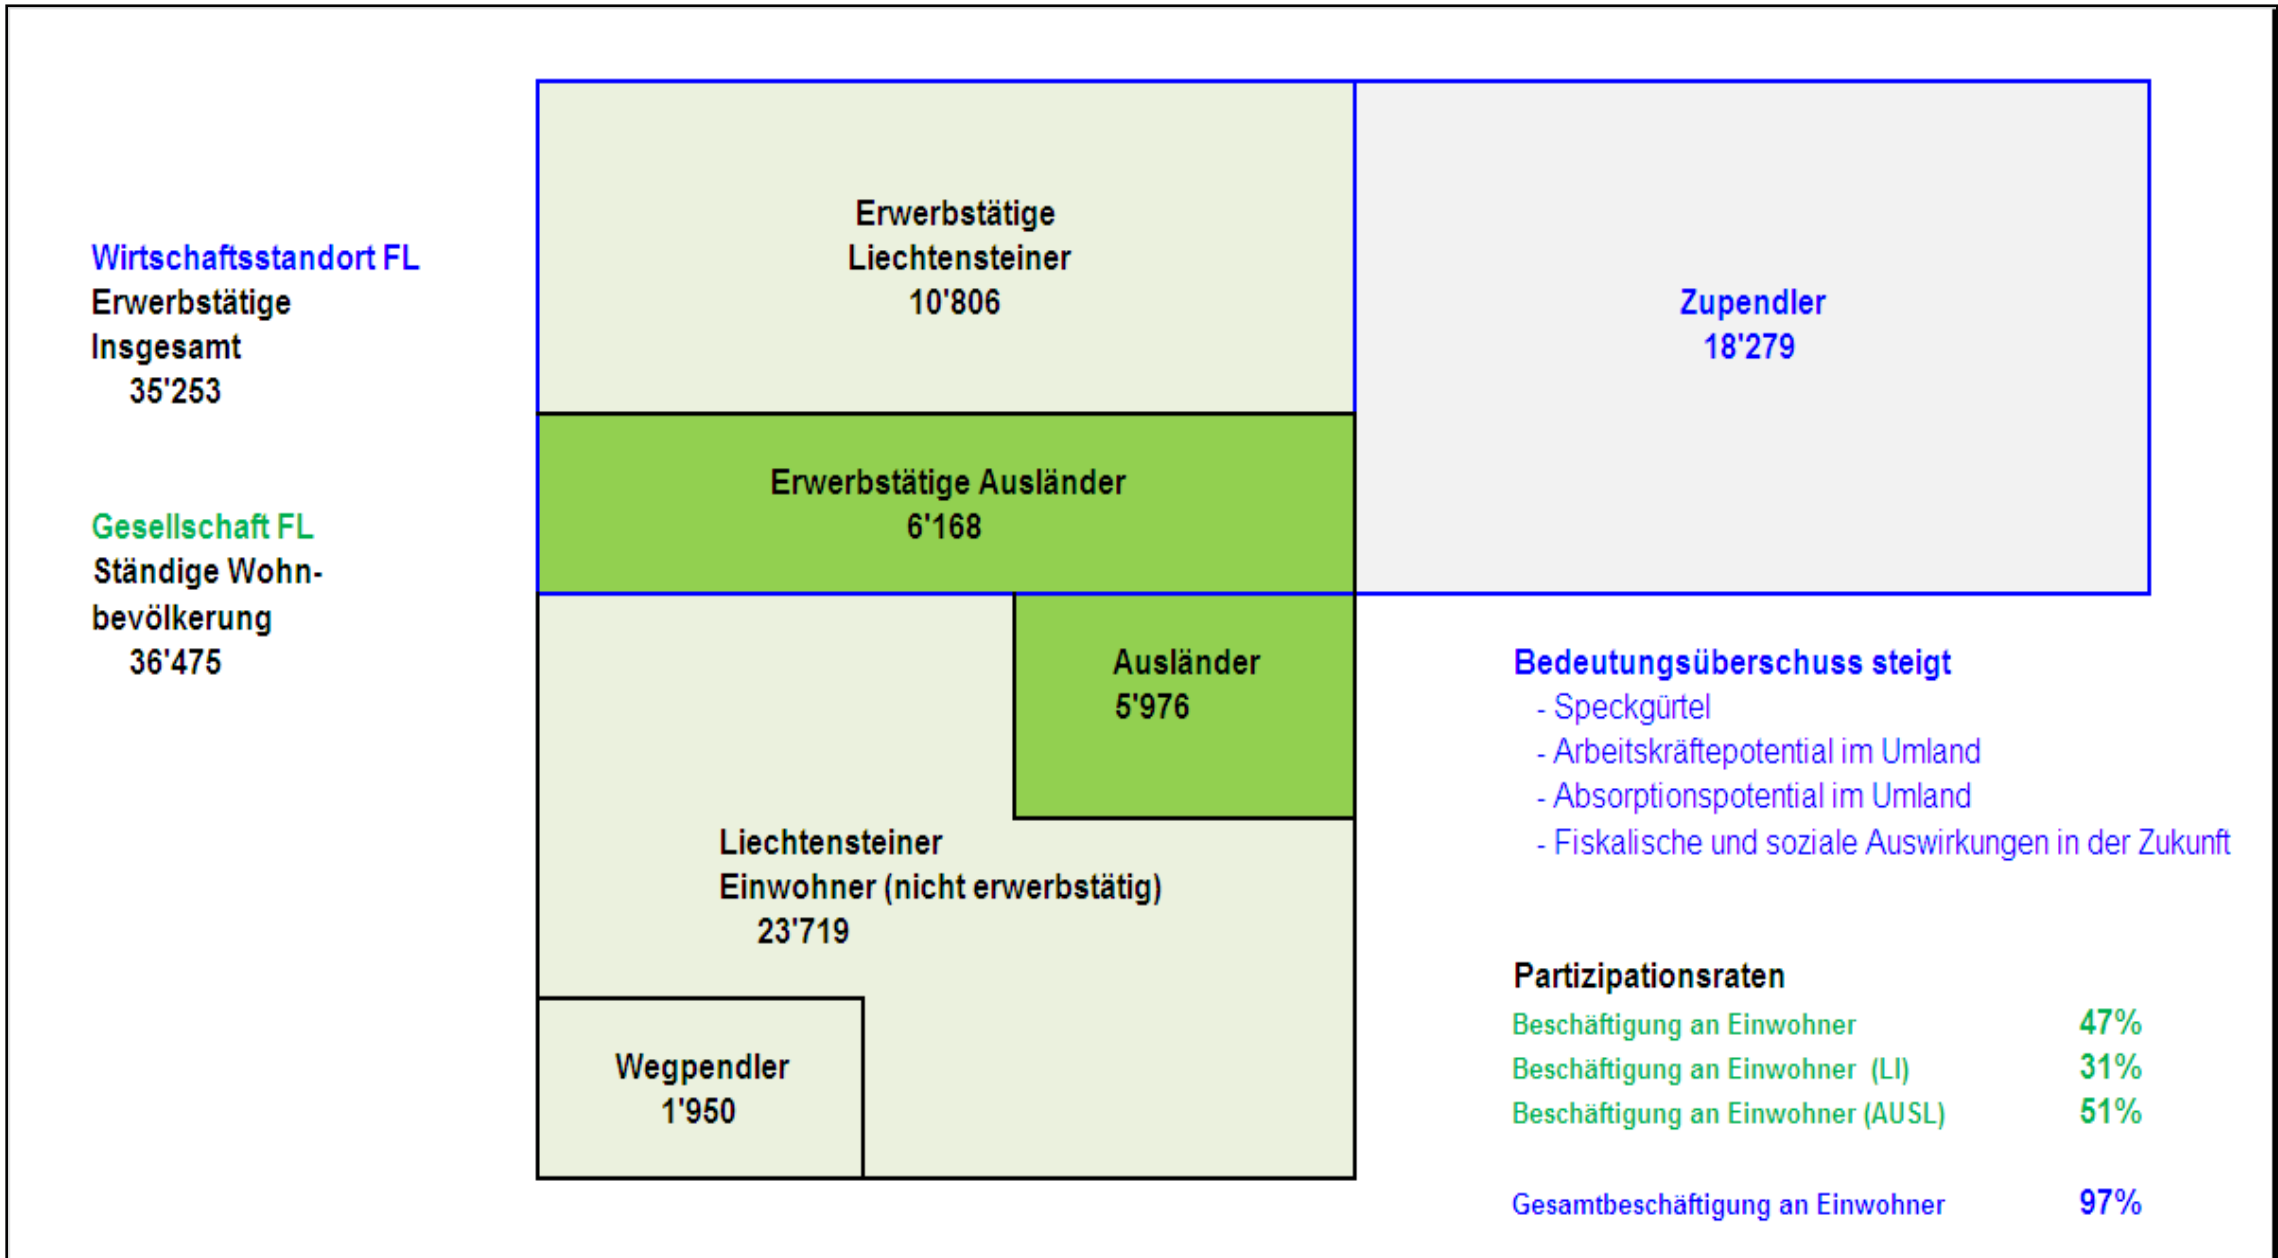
Wirtschaftsstandort FL
Erwerbstätige
Insgesamt
35'253

Gesellschaft FL
Ständige Wohnbevölkerung
36'475

Erwerbstätige
Liechtensteiner
10'806

Zupendler
18'279

Erwerbstätige Ausländer
6'168

Ausländer
5'976

Liechtensteiner
Einwohner (nicht erwerbstätig)
23'719

Wegpendler
1'950

Bedeutungsüberschuss steigt
- Speckgürtel
- Arbeitskräftepotential im Umland
- Absorptionspotential im Umland
- Fiskalische und soziale Auswirkungen in der Zukunft

Partizipationsraten

| | |
|---|---|
| Beschäftigung an Einwohner | 47% |
| Beschäftigung an Einwohner (LI) | 31% |
| Beschäftigung an Einwohner (AUSL) | 51% |
| Gesamtbeschäftigung an Einwohner | 97% |